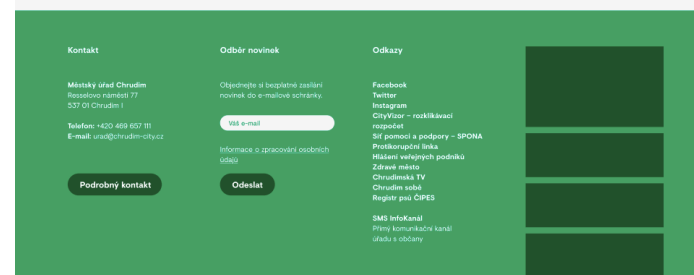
Kontakt

Městský úřad Chrudim
Resselovo náměstí 77
537 01 Chrudim I

Telefon: +420 469 657 111
E-mail: urad@chrudim-city.cz

Podrobný kontakt

Odběr novinek

Objednejte si bezplatné zasílání novinek do e-mailové schránky.

Váš e-mail

Informace o zpracování osobních údajů

Odeslat

Odkazy

Facebook
Twitter
Instagram
CityVizor – rozklikávací rozpočet
Síť pomoci a podpory – SPONA
Protikorupční linka
Hlášení veřejných podniků
Zdravé město
Chrudimská TV
Chrudim sobě
Registr psů ČIPES

SMS InfoKanál
Přímý komunikační kanál úřadu s občany